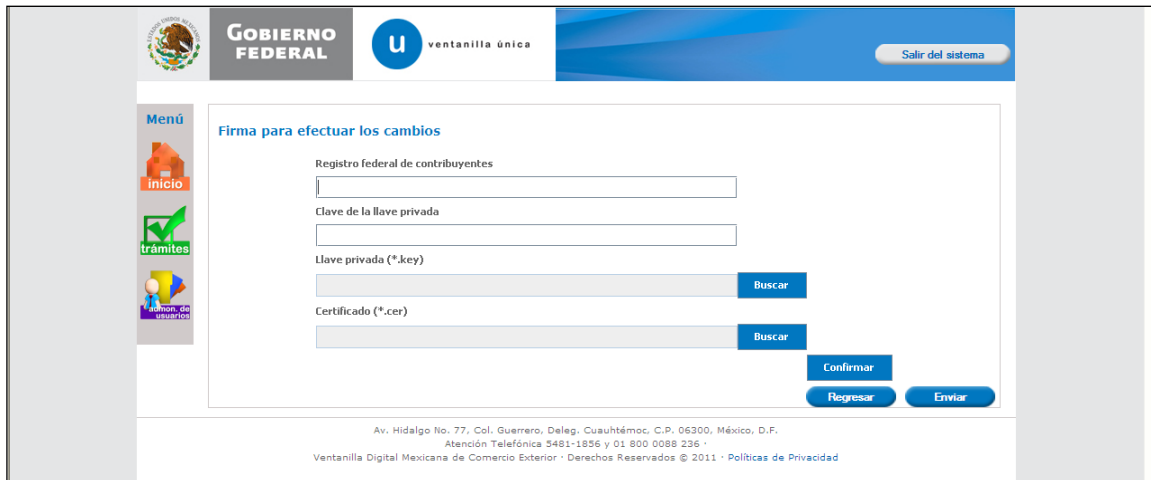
ESTADOS UNIDOS MEXICANOS

GOBIERNO FEDERAL

u ventanilla única

Salir del sistema

Menú

inicio

trámites

admon. de usuarios

Firma para efectuar los cambios

Registro federal de contribuyentes

Clave de la llave privada

Llave privada (*.key)

Buscar

Certificado (*.cer)

Buscar

Confirmar

Regresar

Enviar

Av. Hidalgo No. 77, Col. Guerrero, Deleg. Cuauhtémoc, C.P. 06300, México, D.F.
Atención Telefónica 5481-1856 y 01 800 0088 236 ·
Ventanilla Digital Mexicana de Comercio Exterior · Derechos Reservados © 2011 · Políticas de Privacidad